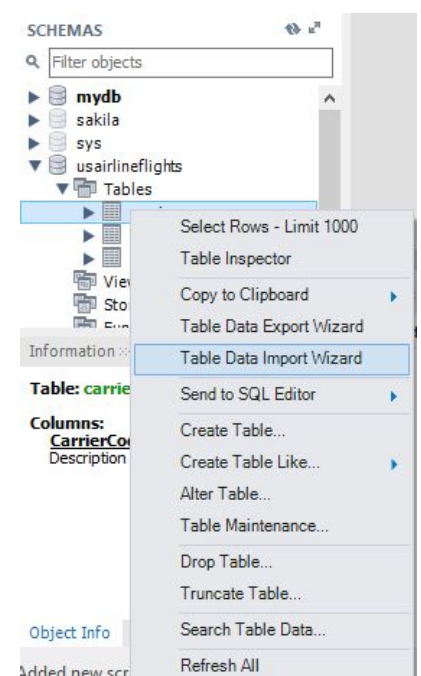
SCHEMAS

Filter objects

mydb
sakila
sys
usairlineflights
Tables
Vie
Sto
Fun

Information

Table: carrie

Columns:
CarrierCo
Description

Object Info

Added new scr

Select Rows - Limit 1000
Table Inspector
Copy to Clipboard
Table Data Export Wizard
Table Data Import Wizard
Send to SQL Editor
Create Table...
Create Table Like...
Alter Table...
Table Maintenance...
Drop Table...
Truncate Table...
Search Table Data...
Refresh All